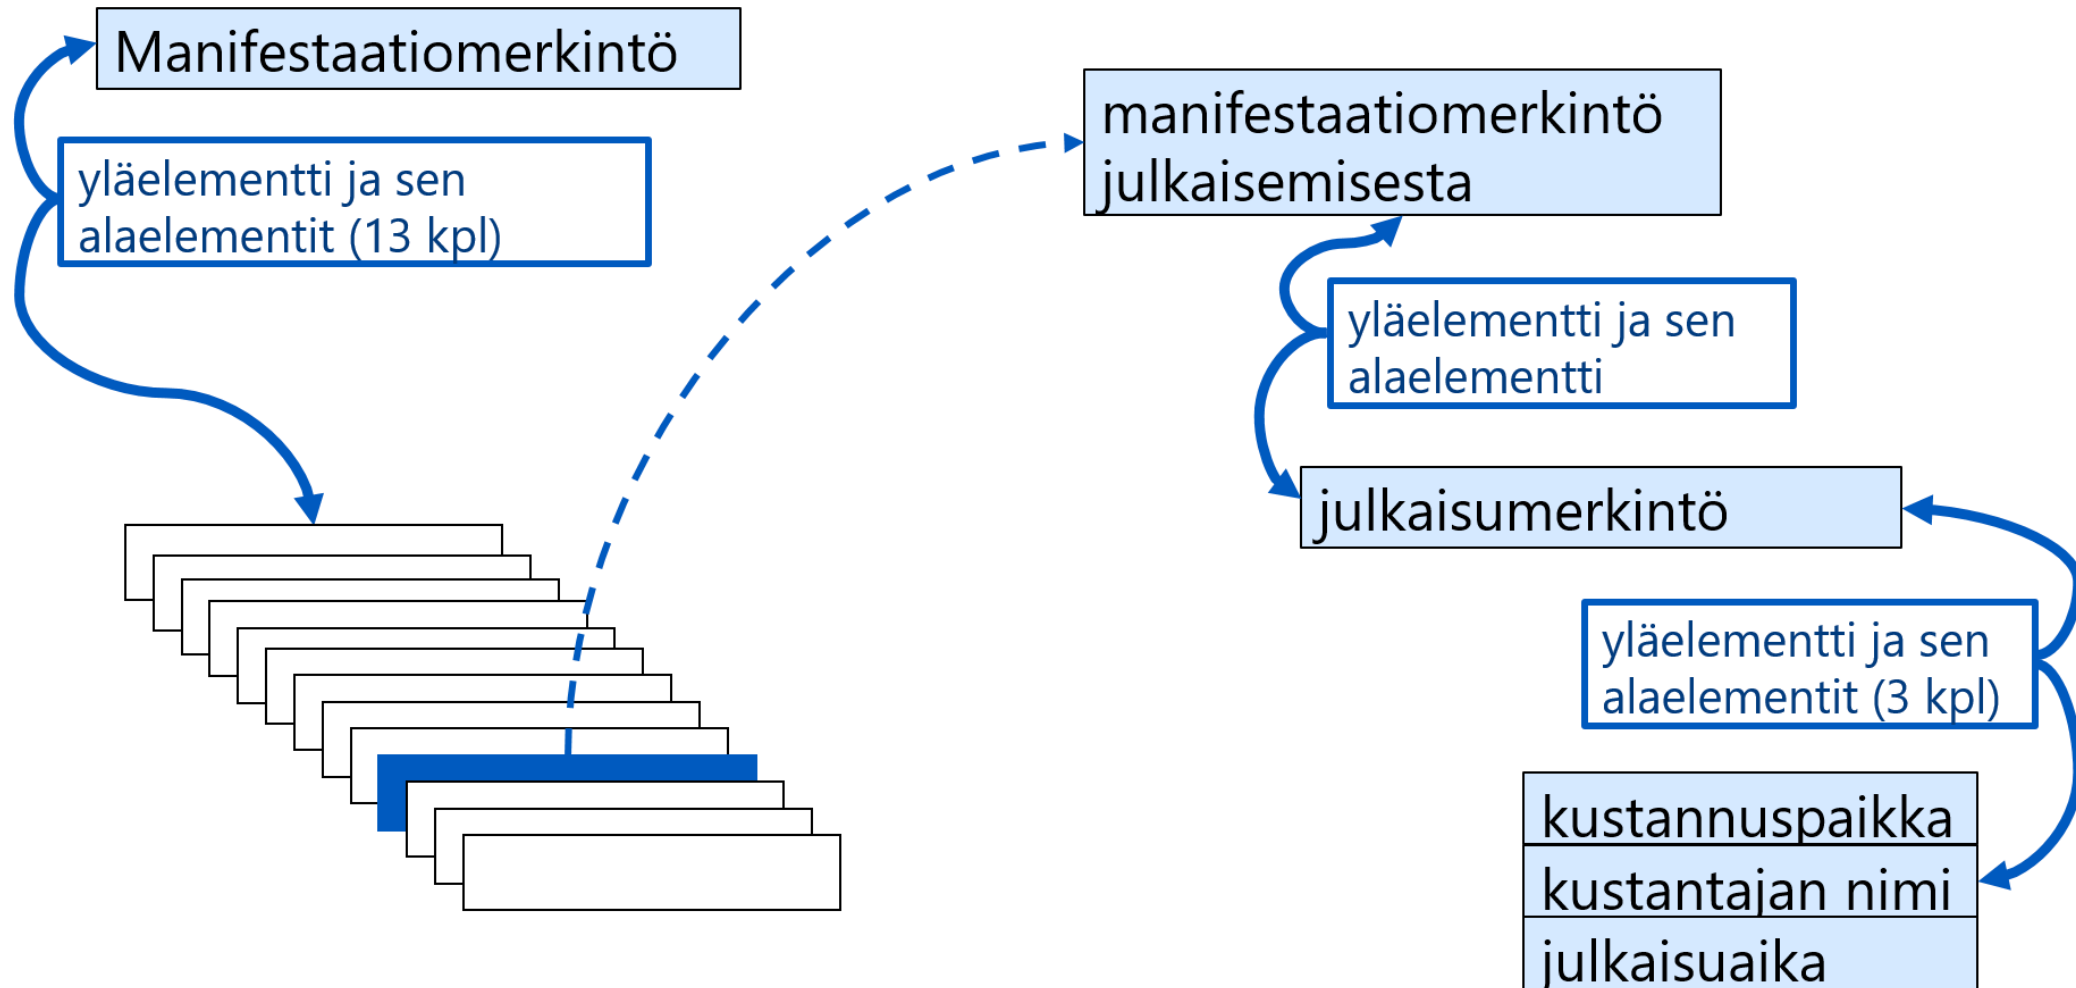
Manifestaatiomerkintö

yläelementti ja sen alaelementit (13 kpl)

manifestaatiomerkintö julkaisemisesta

yläelementti ja sen alaelementti

julkaisumerkintö

yläelementti ja sen alaelementit (3 kpl)

kustannuspaikka

kustantajan nimi

julkaisuaika